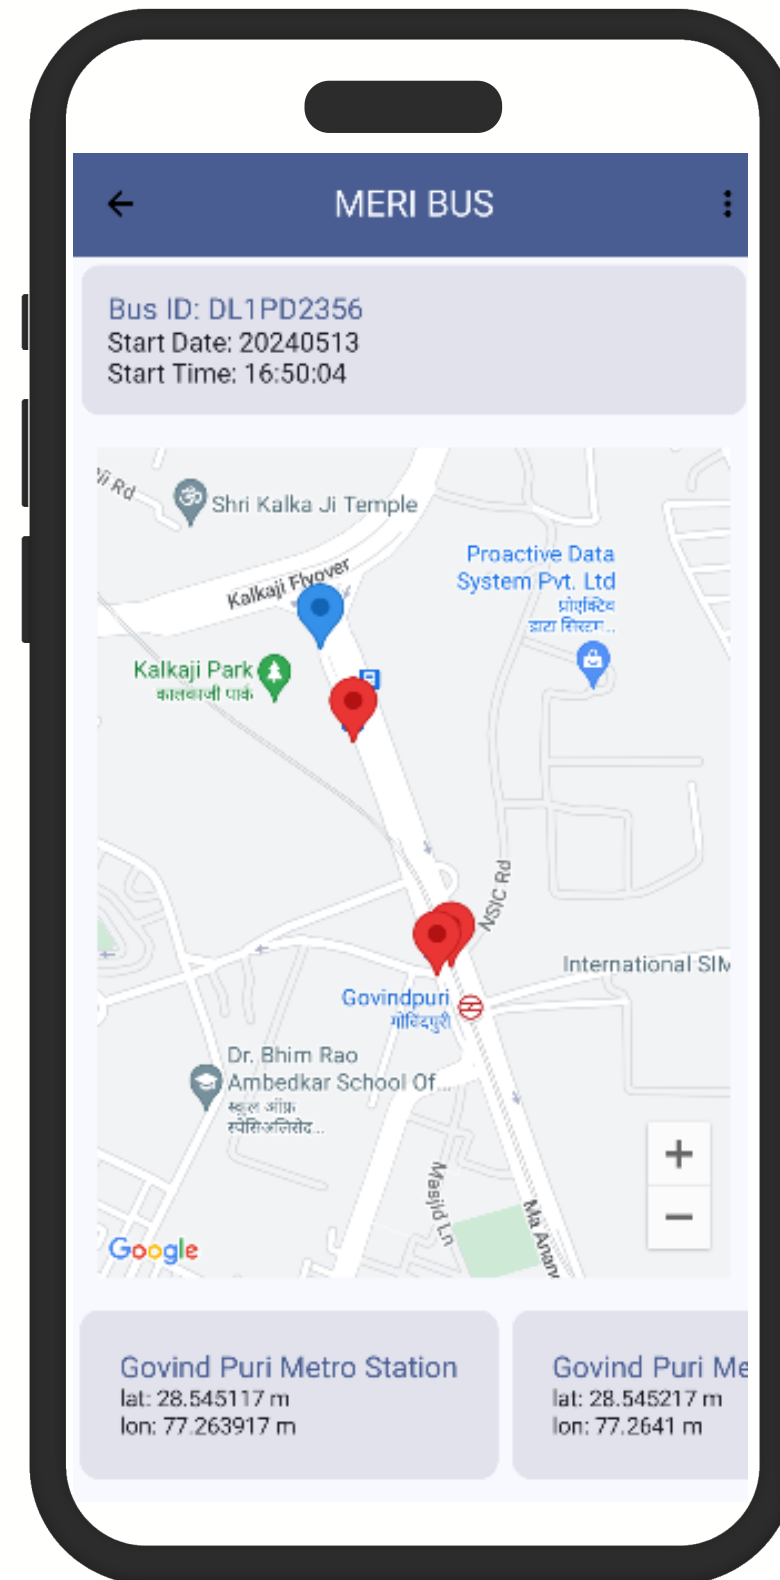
MERI BUS

Bus ID: DL1PD2356
Start Date: 20240513
Start Time: 16:50:04

ji Rd
Shri Kalka Ji Temple
Kalkaji Flyover
Proactive Data System Pvt. Ltd
प्रोएक्टिव डाटा सिस्टम...
Kalkaji Park
कालकाजी पार्क
NSIC Rd
International SIN
Govindpuri
गोविंदपुरी
Dr. Bhim Rao Ambedkar School Of...
स्कूल ऑफ़ स्पेशियलिस्ट...
Masjid Ln
Ma Anand
+
−
Google

Govind Puri Metro Station
lat: 28.545117 m
lon: 77.263917 m

Govind Puri Me
lat: 28.545217 m
lon: 77.2641 m